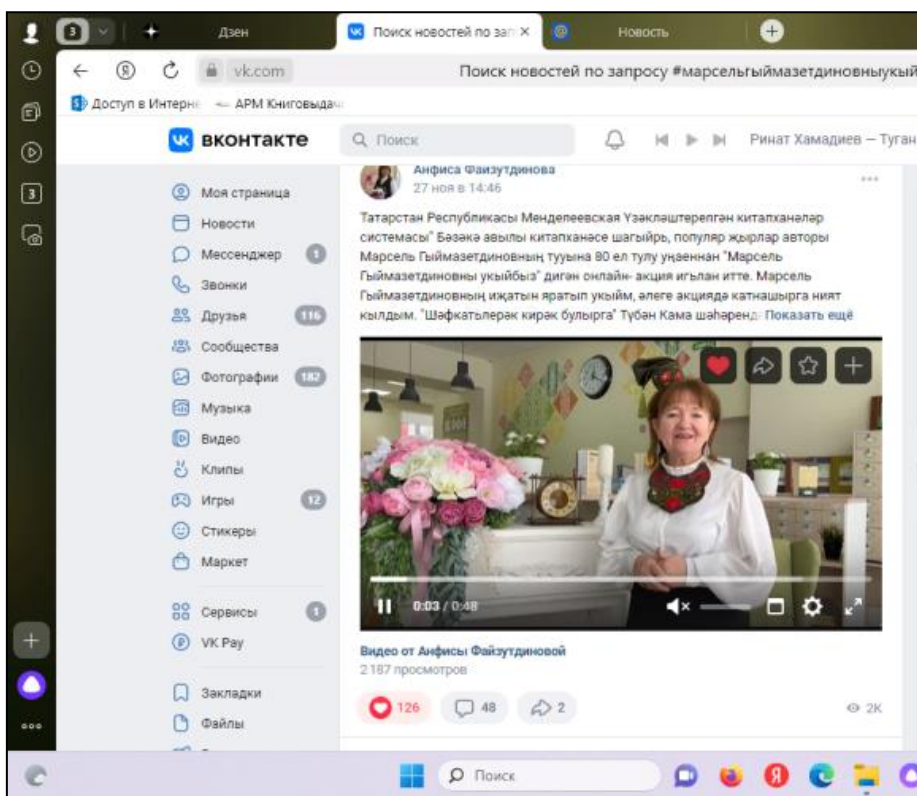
3

Дзен

Поиск новостей по зап ×

Новость

vk.com

Поиск новостей по запросу #марсельгыймазетдиновныукый

Доступ в Интерне

АРМ Книговыда

ВКОНТАКТЕ

Поиск

Ринат Хамадиев – Туган

Моя страница
Новости
Мессенджер 1
Звонки
Друзья 116
Сообщества
Фотографии 182
Музыка
Видео
Клипы
Игры 12
Стикеры
Маркет

Сервисы 1
VK Pay

Закладки
Файлы

Анфиса Фаизутдинова
27 ноя в 14:46

Татарстан Республикасы Менделеевская Үзәкләштерелгән китапханәләр системасы" Бәзәкә авылы китапханәсе шагыйрь, популяр җырлар авторы Марсель Гыймазетдиновның тууына 80 ел тулу уңаеннан "Марсель Гыймазетдиновны укыйбыз" дигән онлайн- акция игълан итте. Марсель Гыймазетдиновның иҗатын яратып укыйм, әлеге акциядә катнашырга ният кылдым. "Шәфкатьлерәк кирәк булырга" Түбән Кама шәһәренд Показать ещё

0:03 / 0:48

Видео от Анфисы Файзутдиновой
2 187 просмотров

126
48
2
2K

Поиск